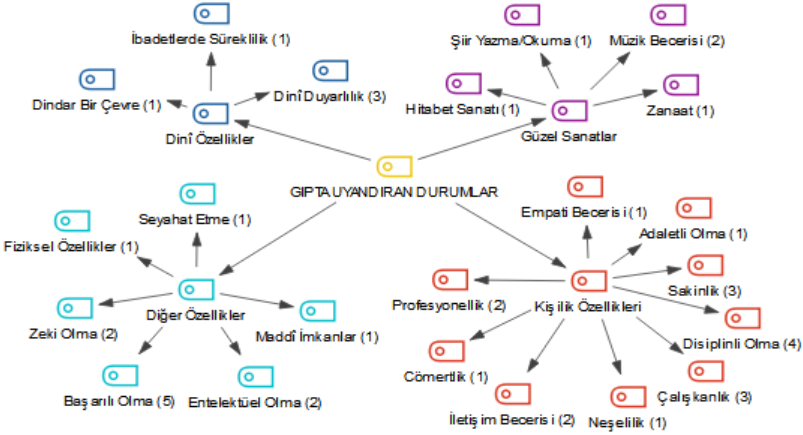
İbadetlerde Süreklilik (1)

Dindar Bir Çevre (1)

Dinî Duyarlılık (3)

Dinî Özellikler

Şiir Yazma/Okuma (1)

Müzik Becerisi (2)

Hitabet Sanatı (1)

Zanaat (1)

Güzel Sanatlar

GIPTA UYANDIRAN DURUMLAR

Seyahat Etme (1)

Fiziksel Özellikler (1)

Diğer Özellikler

Zeki Olma (2)

Maddî İmkanlar (1)

Başarılı Olma (5)

Entelektüel Olma (2)

Empati Becerisi (1)

Adaletli Olma (1)

Sakinlik (3)

Profesyonellik (2)

Kişilik Özellikleri

Disiplinli Olma (4)

Cömertlik (1)

Çalışkanlık (3)

İletişim Becerisi (2)

Neşelilik (1)